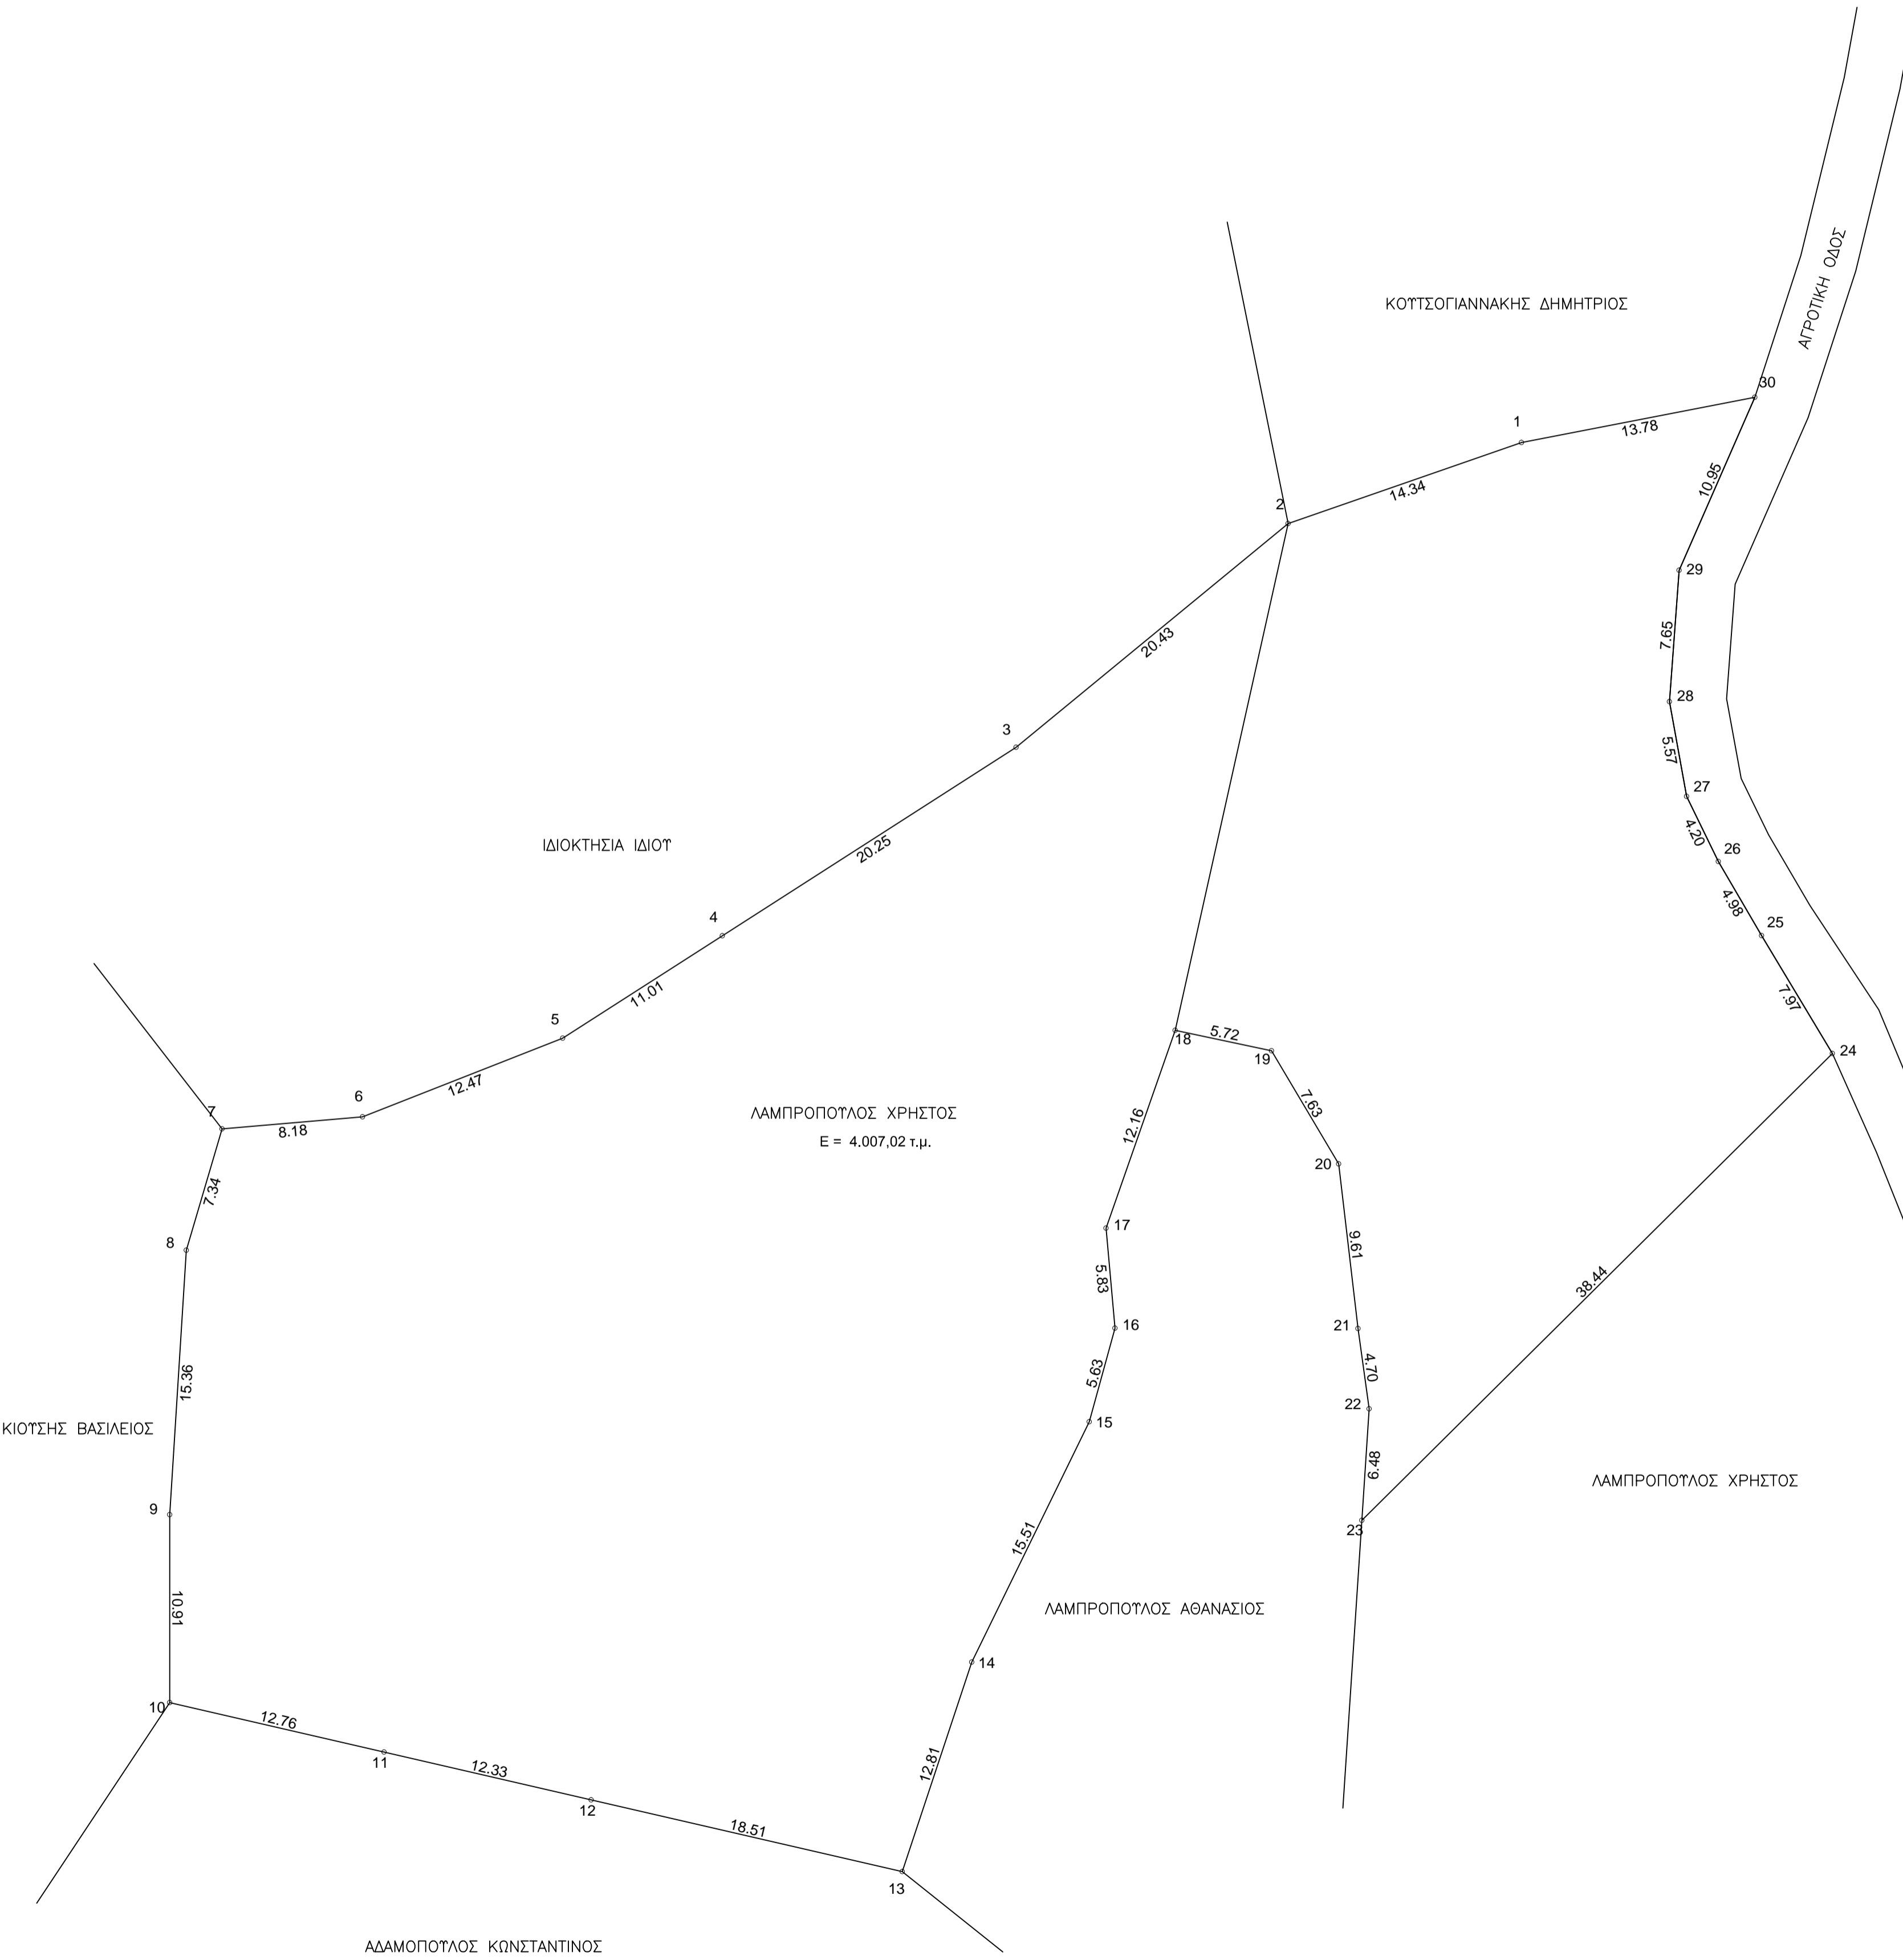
ΑΓΡΟΤΙΚΗ ΟΔΟΣ

ΚΟΥΤΣΟΓΙΑΝΝΑΚΗΣ ΔΗΜΗΤΡΙΟΣ

30
1
13.78
2
14.34
10.95
29
20.43
7.65
28
3
5.57
27
ΙΔΙΟΚΤΗΣΙΑ ΙΔΙΟΥ
4.20
26
20.25
4.98
4
25
7.97
5
11.01
18
5.72
24
19
6
12.47
7
ΛΑΜΠΡΟΠΟΥΛΟΣ ΧΡΗΣΤΟΣ
8.18
E = 4.007,02 τ.μ.
7.63
12.16
20
7.34
17
8
9.61
5.83
38.44
16
21
4.70
5.63
15.36
22
15
ΚΙΟΥΣΗΣ ΒΑΣΙΛΕΙΟΣ
6.48
ΛΑΜΠΡΟΠΟΥΛΟΣ ΧΡΗΣΤΟΣ
9
23
15.51
10.91
ΛΑΜΠΡΟΠΟΥΛΟΣ ΑΘΑΝΑΣΙΟΣ
14
10
12.76
11
12.33
12.81
12
18.51
13

ΑΔΑΜΟΠΟΥΛΟΣ ΚΩΝΣΤΑΝΤΙΝΟΣ